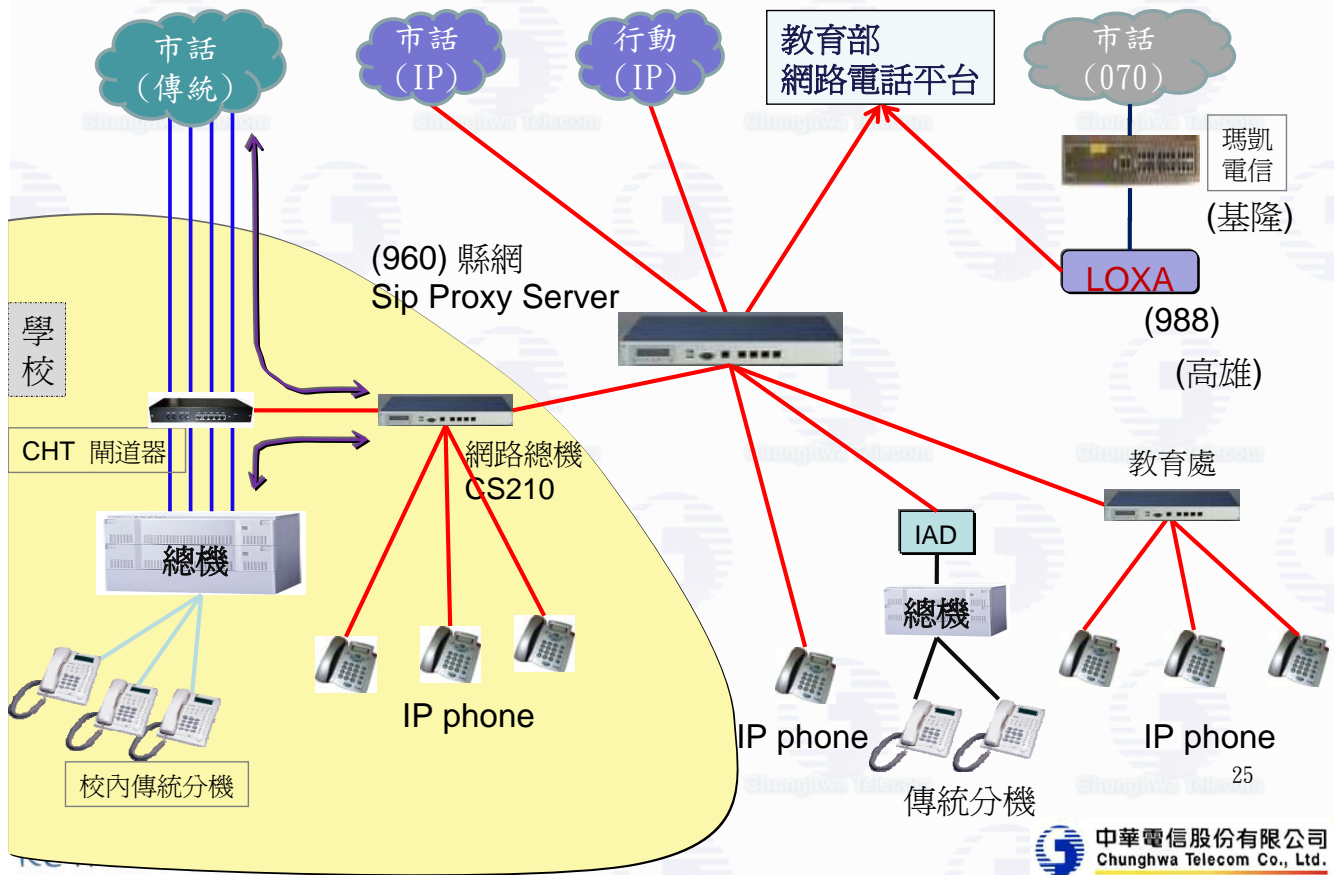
市話
(傳統)

市話
(IP)

行動
(IP)

教育部
網路電話平台

市話
(070)

瑪凱
電信

(基隆)

(960) 縣網
Sip Proxy Server

LOXA

(988)

(高雄)

學
校

CHT 閘道器

網路總機
CS210

教育處

IAD

總機

總機

IP phone

IP phone

IP phone

校內傳統分機

傳統分機

25

中華電信股份有限公司
Chunghwa Telecom Co., Ltd.